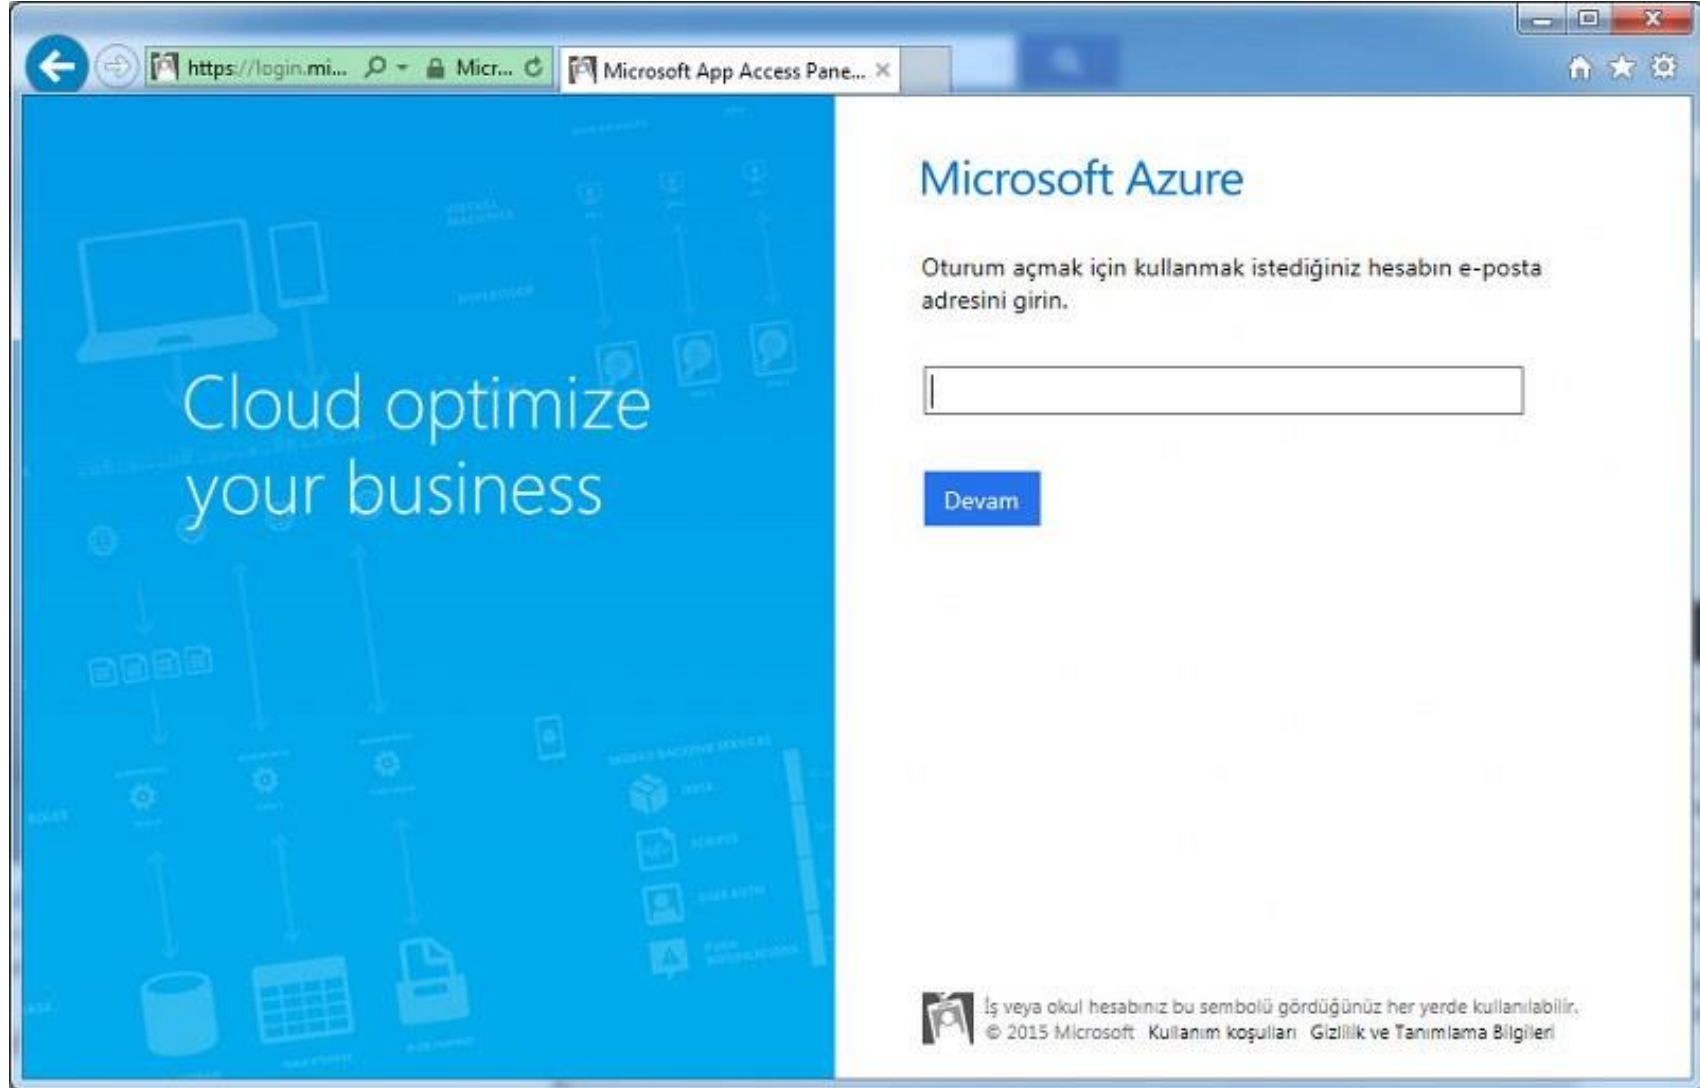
https://login.mi... Micr... Microsoft App Access Pane... ×

Cloud optimize your business

Microsoft Azure

Oturum açmak için kullanmak istediğiniz hesabın e-posta adresini girin.

Devam

İş veya okul hesabınız bu sembolü gördüğünüz her yerde kullanılabilir.
© 2015 Microsoft Kullanım koşulları Gizlilik ve Tanımlama Bilgileri